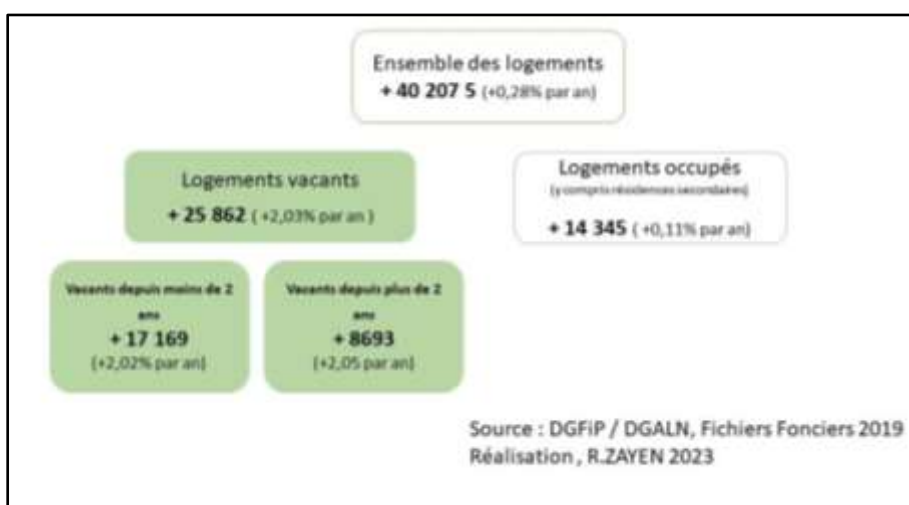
Ensemble des logements
+ 40 207 5 (+0,28% par an)

Logements vacants
+ 25 862 ( +2,03% par an )

Logements occupés
(y compris résidences secondaires)
+ 14 345 ( +0,11% par an)

Vacants depuis moins de 2 ans
+ 17 169
(+2,02% par an)

Vacants depuis plus de 2 ans
+ 8693
(+2,05 par an)

Source : DGFiP / DGALN, Fichiers Fonciers 2019
Réalisation , R.ZAYEN 2023